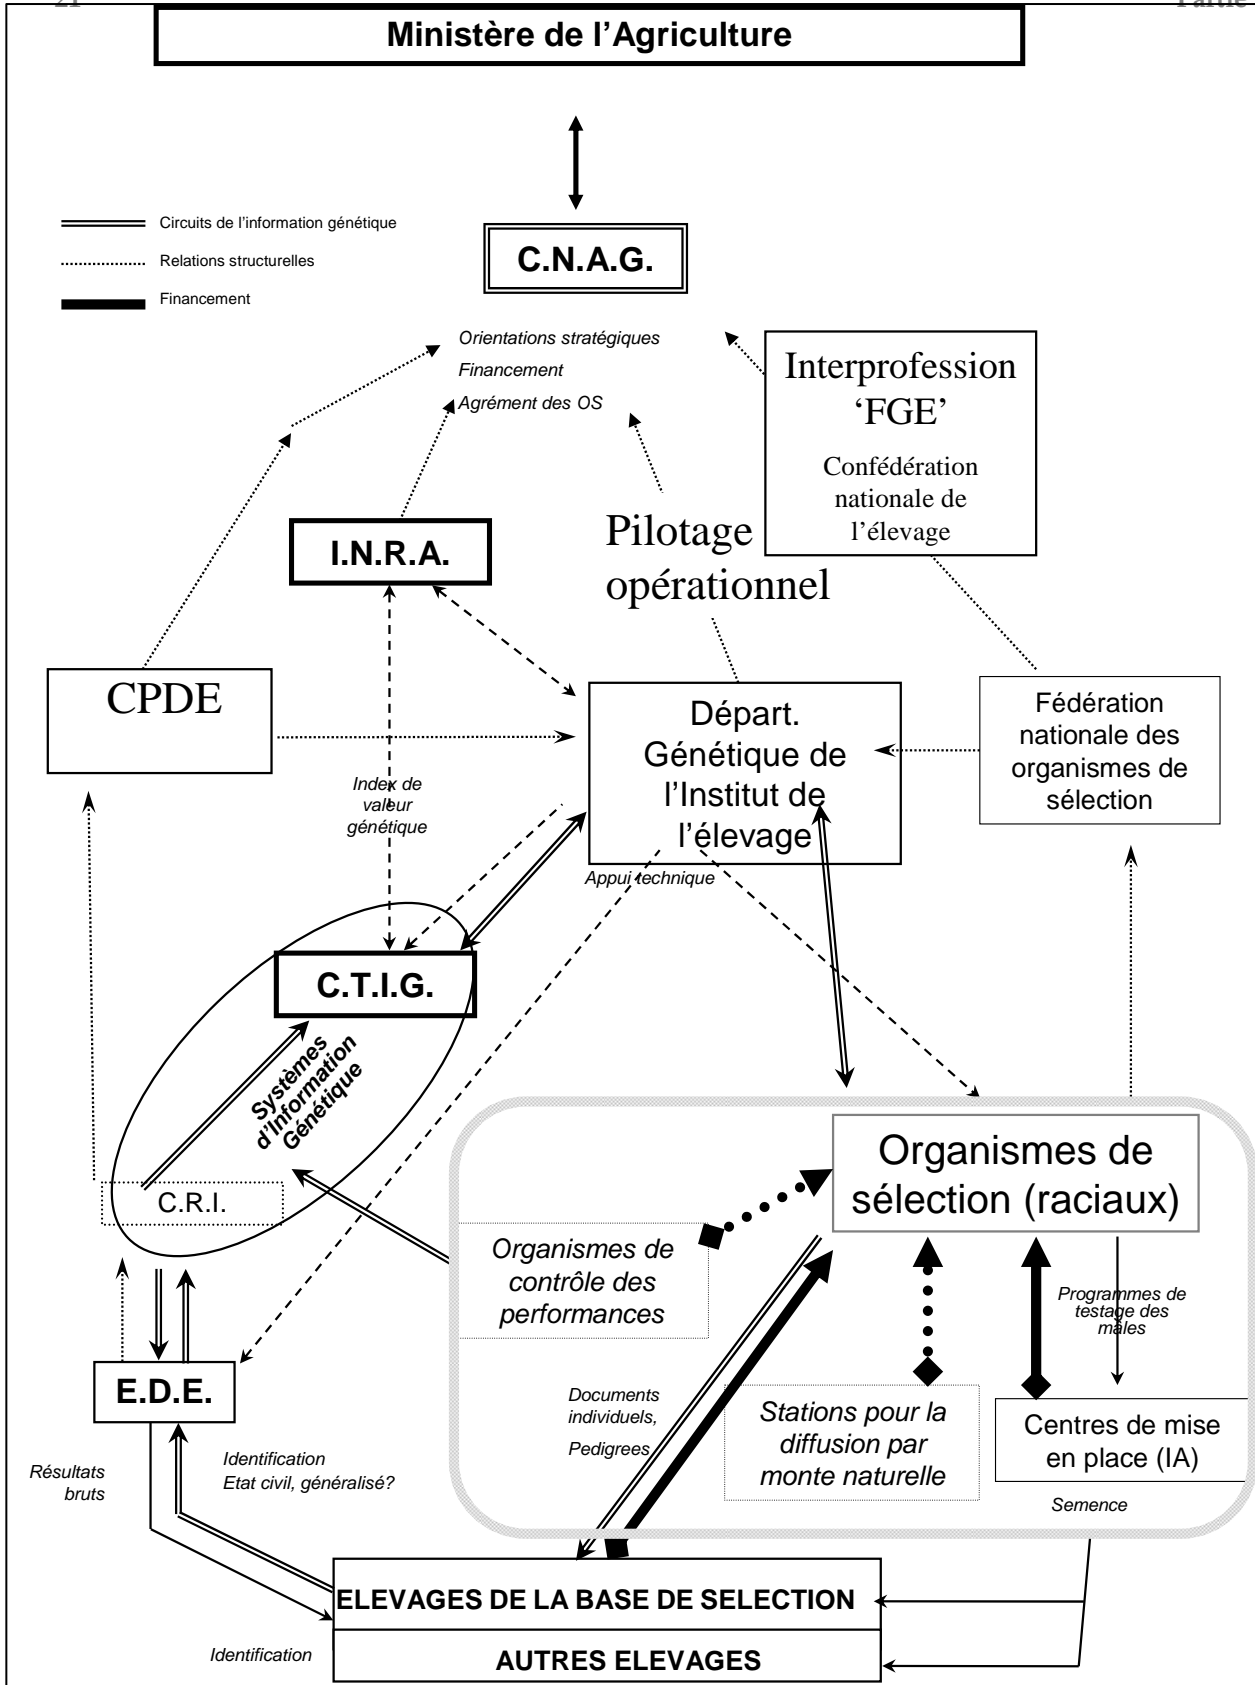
21

Partie

Ministère de l'Agriculture

Circuits de l'information génétique

Relations structurelles

Financement

C.N.A.G.

Orientations stratégiques

Financement

Agrément des OS

Interprofession 'FGE'

Confédération nationale de l'élevage

Pilotage opérationnel

I.N.R.A.

CPDE

Départ. Génétique de l'Institut de l'élevage

Fédération nationale des organismes de sélection

Index de valeur génétique

Appui technique

C.T.I.G.

Systèmes d'Information Génétique

Organismes de sélection (raciaux)

C.R.I.

Organismes de contrôle des performances

Programmes de testage des mâles

E.D.E.

Documents individuels, Pedigrees

Stations pour la diffusion par monte naturelle

Centres de mise en place (IA)

Résultats bruts

Identification Etat civil, généralisé?

Semence

ELEVAGES DE LA BASE DE SELECTION

Identification

AUTRES ELEVAGES